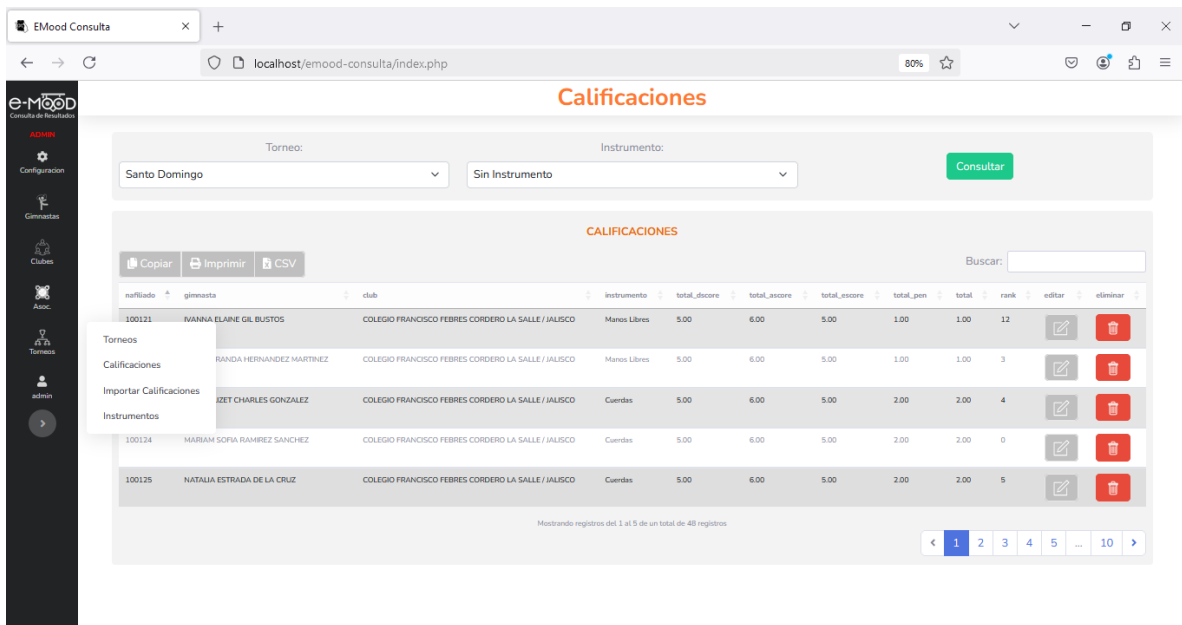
EMood Consulta

localhost/emood-consulta/index.php

80%

e-MOOD
Consulta de Resultados

ADMIN

Configuracion

Gimnastas

Clubes

Asoc.

Torneos

admin

Torneos
Calificaciones
Importar Calificaciones
Instrumentos

Calificaciones

Torneo:
Santo Domingo

Instrumento:
Sin Instrumento

Consultar

CALIFICACIONES

Copiar Imprimir CSV

Buscar:

| nafiliado | gimnasta | club | instrumento | total_dscore | total_ascore | total_escore | total_pen | total | rank | editar | eliminar |
|---|---|---|---|---|---|---|---|---|---|---|---|
| 100121 | IVANNA ELAINE GIL BUSTOS | COLEGIO FRANCISCO FEBRES CORDERO LA SALLE / JALISCO | Manos Libres | 5.00 | 6.00 | 5.00 | 1.00 | 1.00 | 12 | | |
| | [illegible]RANDA HERNANDEZ MARTINEZ | COLEGIO FRANCISCO FEBRES CORDERO LA SALLE / JALISCO | Manos Libres | 5.00 | 6.00 | 5.00 | 1.00 | 1.00 | 3 | | |
| | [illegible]IZET CHARLES GONZALEZ | COLEGIO FRANCISCO FEBRES CORDERO LA SALLE / JALISCO | Cuerdas | 5.00 | 6.00 | 5.00 | 2.00 | 2.00 | 4 | | |
| 100124 | MARIAM SOFIA RAMIREZ SANCHEZ | COLEGIO FRANCISCO FEBRES CORDERO LA SALLE / JALISCO | Cuerdas | 5.00 | 6.00 | 5.00 | 2.00 | 2.00 | 0 | | |
| 100125 | NATALIA ESTRADA DE LA CRUZ | COLEGIO FRANCISCO FEBRES CORDERO LA SALLE / JALISCO | Cuerdas | 5.00 | 6.00 | 5.00 | 2.00 | 2.00 | 5 | | |

Mostrando registros del 1 al 5 de un total de 48 registros

‹ 1 2 3 4 5 ... 10 ›